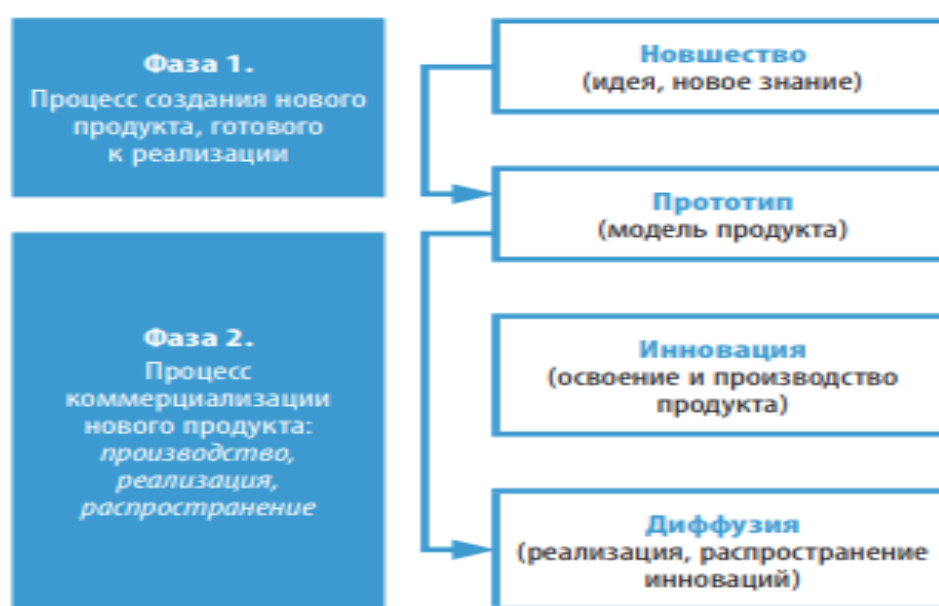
Фаза 1.
Процесс создания нового продукта, готового к реализации

Фаза 2.
Процесс коммерциализации нового продукта: *производство, реализация, распространение*

Новшество
(идея, новое знание)

Прототип
(модель продукта)

Инновация
(освоение и производство продукта)

Диффузия
(реализация, распространение инноваций)